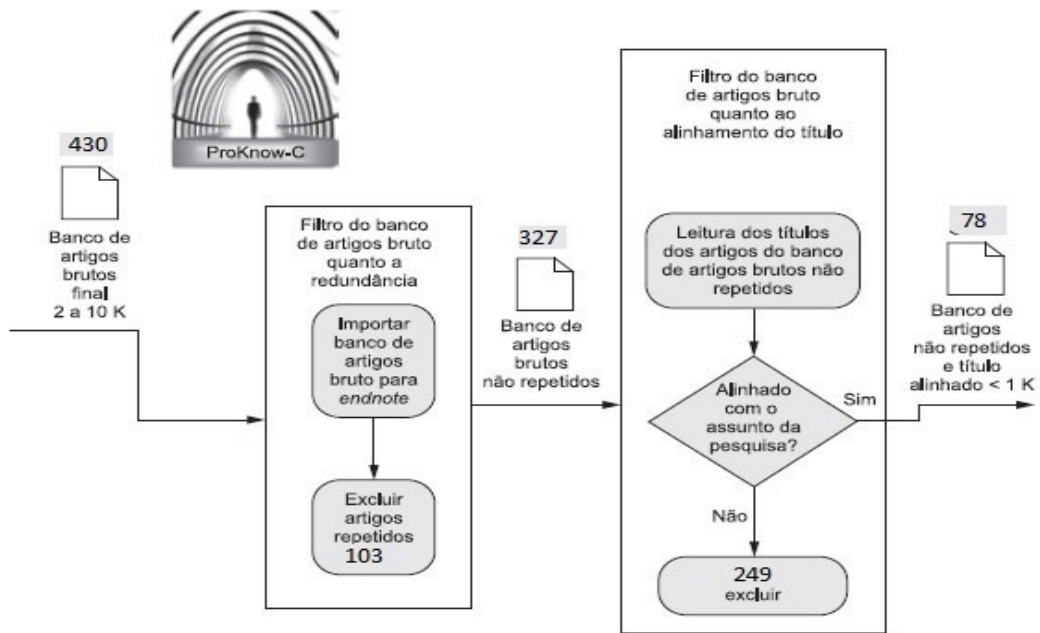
ProKnow-C

430

Banco de artigos brutos final 2 a 10 K

Filtro do banco de artigos bruto quanto a redundância

Importar banco de artigos bruto para *endnote*

Excluir artigos repetidos 103

327

Banco de artigos brutos não repetidos

Filtro do banco de artigos bruto quanto ao alinhamento do título

Leitura dos títulos dos artigos do banco de artigos brutos não repetidos

Alinhado com o assunto da pesquisa?

Sim

Não

249 excluir

78

Banco de artigos não repetidos e título alinhado < 1 K